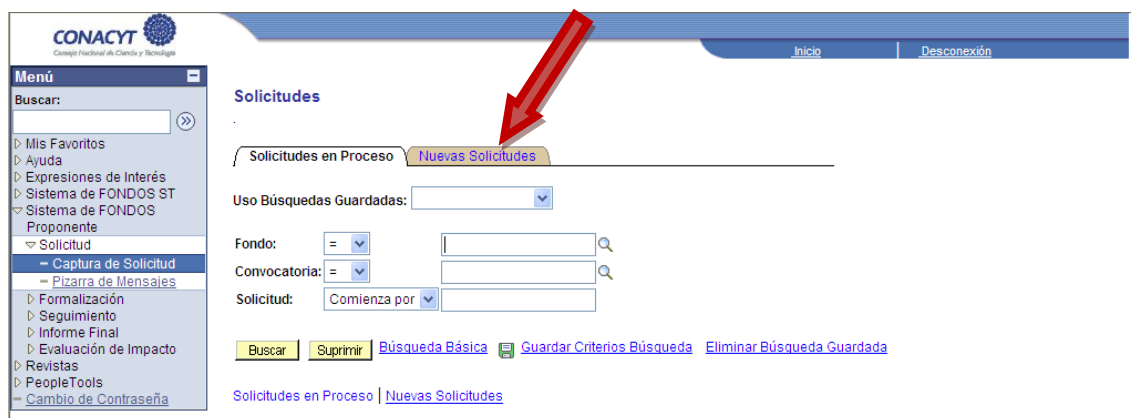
CONACYT
Consejo Nacional de Ciencia y Tecnología

Inicio | Desconexión

Menú
Buscar:
Mis Favoritos
Ayuda
Expresiones de Interés
Sistema de FONDOS ST
Sistema de FONDOS Proponente
Solicitud
Captura de Solicitud
Pizarra de Mensajes
Formalización
Seguimiento
Informe Final
Evaluación de Impacto
Revistas
PeopleTools
Cambio de Contraseña

Solicitudes

Solicitudes en Proceso | Nuevas Solicitudes

Uso Búsquedas Guardadas:

Fondo: =
Convocatoria: =
Solicitud: Comienza por

Buscar | Suprimir | Búsqueda Básica | Guardar Criterios Búsqueda | Eliminar Búsqueda Guardada

Solicitudes en Proceso | Nuevas Solicitudes